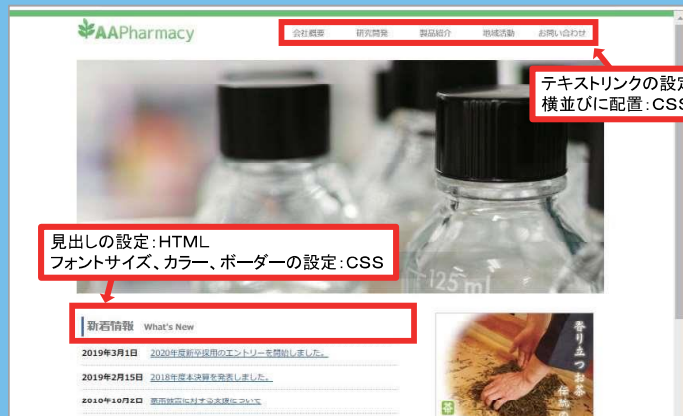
AAPharmacy

会社概要　研究開発　製品紹介　地域活動　お問い合わせ

テキストリンクの設定
横並びに配置：CSS

見出しの設定：HTML
フォントサイズ、カラー、ボーダーの設定：CSS

125ml

新着情報 What's New

2019年3月1日　2020年度新卒採用のエントリーを開始しました。

2019年2月15日　2018年度本決算を発表しました。

2010年10月2日　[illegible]

香り立つお茶
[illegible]